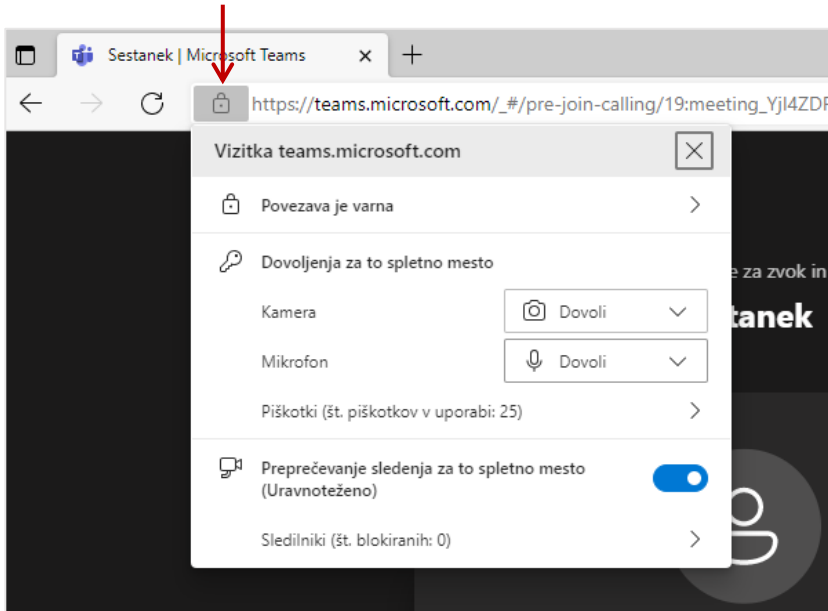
Sestanek | Microsoft Teams ×

https://teams.microsoft.com/_#/pre-join-calling/19:meeting_YjI4ZDF

Vizitka teams.microsoft.com

Povezava je varna

Dovoljenja za to spletno mesto

Kamera Dovoli

Mikrofon Dovoli

Piškotki (št. piškotkov v uporabi: 25)

Preprečevanje sledenja za to spletno mesto (Uravnoteženo)

Sledilniki (št. blokiranih: 0)

e za zvok in

tanek